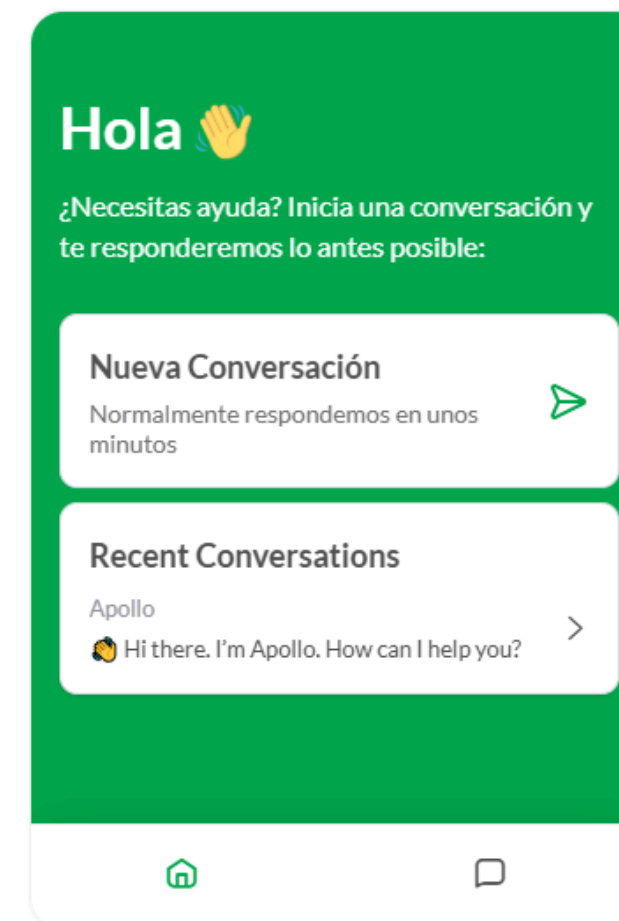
Hola 👋

¿Necesitas ayuda? Inicia una conversación y te responderemos lo antes posible:

Nueva Conversación

Normalmente respondemos en unos minutos

Recent Conversations

Apollo

👋 Hi there. I'm Apollo. How can I help you?